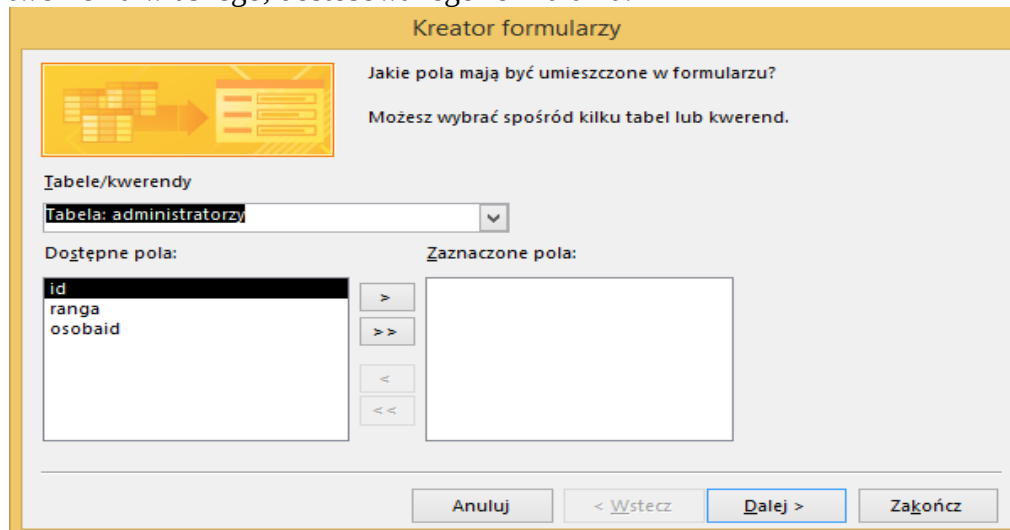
Kreator formularzy

Jakie pola mają być umieszczone w formularzu?

Możesz wybrać spośród kilku tabel lub kwerend.

Tabele/kwerendy

Tabela: administratorzy

Dostępne pola:

id
ranga
osobaid

Zaznaczone pola:

>
>>
<
<<

Anuluj
< Wstecz
Dalej >
Zakończ